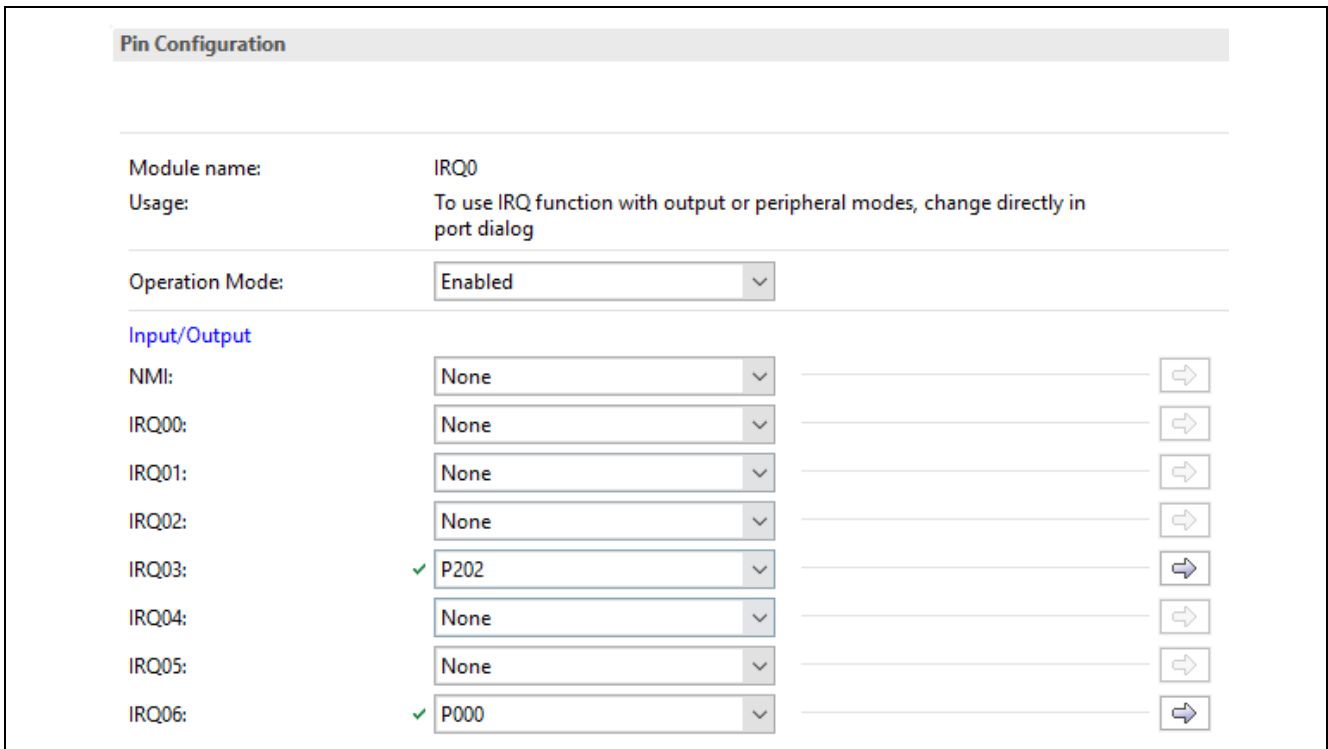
Pin Configuration

Module name: IRQ0

Usage: To use IRQ function with output or peripheral modes, change directly in port dialog

Operation Mode: Enabled

Input/Output

NMI: None

IRQ00: None

IRQ01: None

IRQ02: None

IRQ03: ✓ P202

IRQ04: None

IRQ05: None

IRQ06: ✓ P000